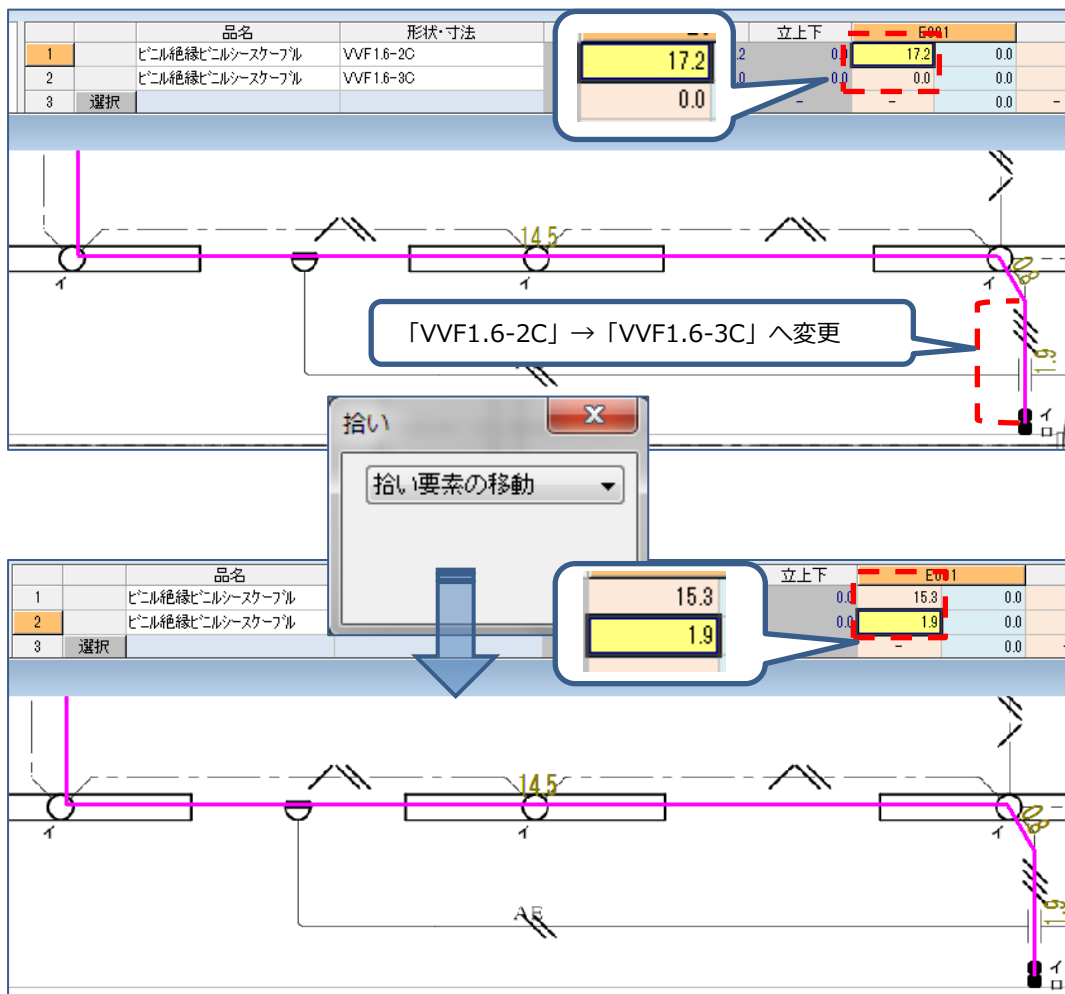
| | | 品名 | 形状･寸法 | | 立上下 | E001 | |
|---|---|---|---|---|---|---|---|
| 1 | | ﾋﾞﾆﾙ絶縁ﾋﾞﾆﾙｼｰｽｹｰﾌﾞﾙ | VVF1.6-2C | .2 | 0.0 | 17.2 | 0.0 |
| 2 | | ﾋﾞﾆﾙ絶縁ﾋﾞﾆﾙｼｰｽｹｰﾌﾞﾙ | VVF1.6-3C | .0 | 0.0 | 0.0 | 0.0 |
| 3 | 選択 | | | | - | - | 0.0 |

17.2
0.0

14.5
イ
イ
イ
0.8
1.9
イ
ロ

「VVF1.6-2C」→「VVF1.6-3C」へ変更

拾い
拾い要素の移動

| | | 品名 | | 立上下 | E001 | |
|---|---|---|---|---|---|---|
| 1 | | ﾋﾞﾆﾙ絶縁ﾋﾞﾆﾙｼｰｽｹｰﾌﾞﾙ | | 0.0 | 15.3 | 0.0 |
| 2 | | ﾋﾞﾆﾙ絶縁ﾋﾞﾆﾙｼｰｽｹｰﾌﾞﾙ | | 0.0 | 1.9 | 0.0 |
| 3 | 選択 | | | | - | 0.0 |

15.3
1.9

14.5
イ
イ
イ
0.8
AE
イ
ロ